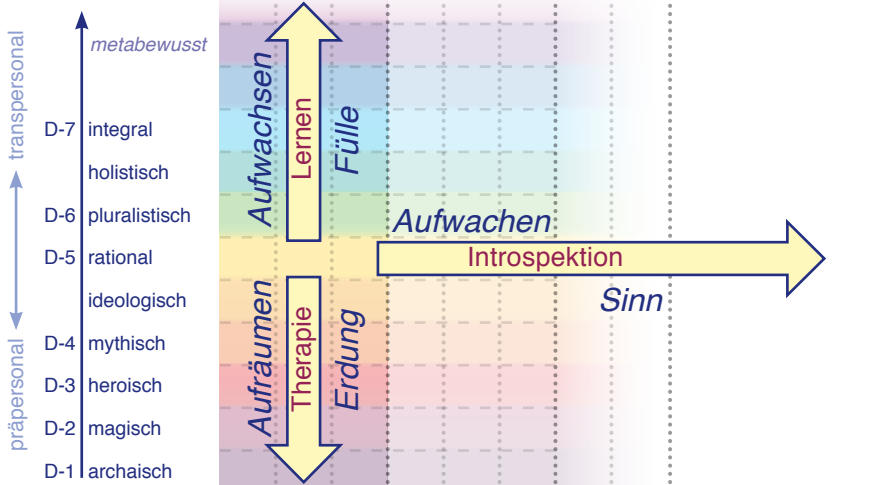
transpersonal

präpersonal

metabewusst

D-7 integral

holistisch

D-6 pluralistisch

D-5 rational

ideologisch

D-4 mythisch

D-3 heroisch

D-2 magisch

D-1 archaisch

Aufwachsen

Lernen

Fülle

Aufwachen

Introspektion

Sinn

Aufräumen

Therapie

Erdung